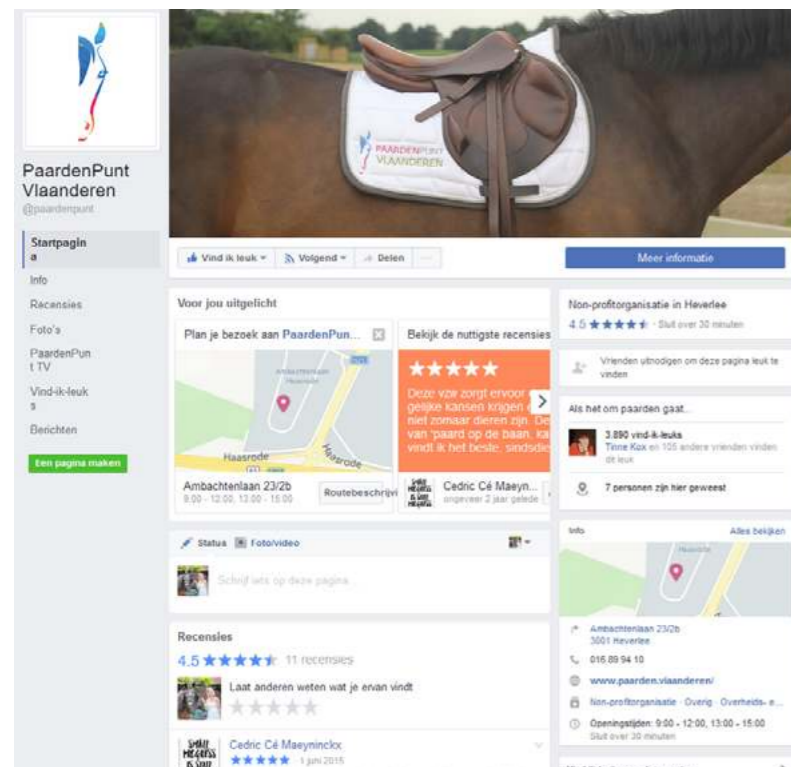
PaardenPunt Vlaanderen
@paardenpunt

Startpagina
Info
Recensies
Foto's
PaardenPunt TV
Vind-ik-leuks
Berichten
Een pagina maken

PAARDENPUNT VLAANDEREN

Vind ik leuk
Volgend
Delen
...
Meer informatie

Voor jou uitgelicht

Plan je bezoek aan PaardenPun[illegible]
Haasrode
Haasrode
Ambachtenlaan 23/2b
9:00 - 12:00, 13:00 - 15:00
Routebeschrijvi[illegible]

Bekijk de nuttigste recensies
★★★★★
Deze vzw zorgt ervoor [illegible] gelijke kansen krijgen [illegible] niet zomaar dieren zijn. De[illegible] van 'paard op de baan'. Ka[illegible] vindt ik het beste, sindsdie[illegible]
Cedric Cé Maeyn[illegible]
ongeveer 2 jaar gelede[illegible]

Status
Foto/video
Schrijf iets op deze pagina...

Recensies
4.5 ★★★★★ 11 recensies
Laat anderen weten wat je ervan vindt
Cedric Cé Maeyninckx
★★★★★ 1 juni 2015

Non-profitorganisatie in Heverlee
4.5 ★★★★★ · Sluit over 30 minuten

Vrienden uitnodigen om deze pagina leuk te vinden

Als het om paarden gaat...
3.890 vind-ik-leuks
Tinne Kox en 105 andere vrienden vinden dit leuk
7 personen zijn hier geweest

Info
Alles bekijken
Ambachtenlaan 23/2b
3001 Heverlee
016 89 94 10
www.paarden.vlaanderen/
Non-profitorganisatie · Overig · Overheids- e...
Openingstijden: 9:00 - 12:00, 13:00 - 15:00
Sluit over 30 minuten